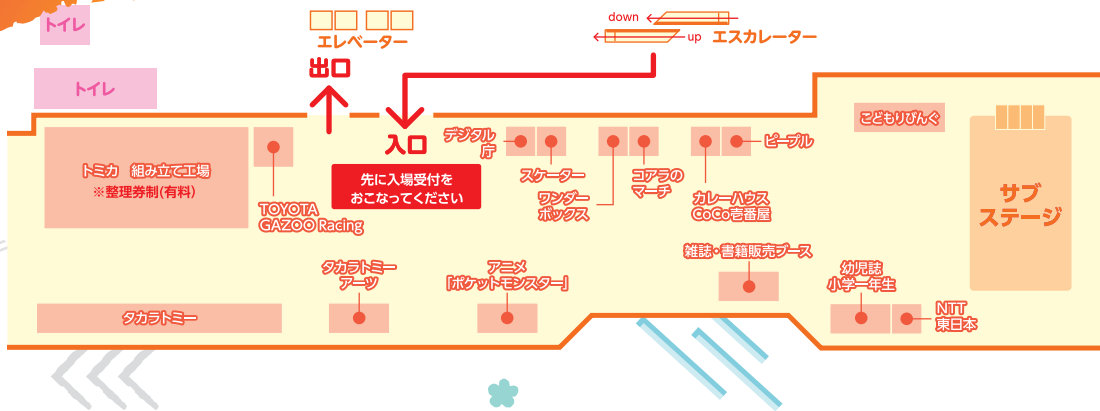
トイレ

トイレ

エレベーター

down
up
エスカレーター

出口

入口

先に入場受付を
おこなってください

トミカ 組み立て工場
※整理券制(有料)

TOYOTA
GAZOO Racing

デジタル
庁

スケーター

ワンダー
ボックス

コアラの
マーチ

カレーハウス
CoCo壱番屋

ピープル

こどもりびんぐ

サブ
ステージ

雑誌・書籍販売ブース

幼児誌
小学一年生

NTT
東日本

タカラトミー
アーツ

アニメ
「ポケットモンスター」

タカラトミー